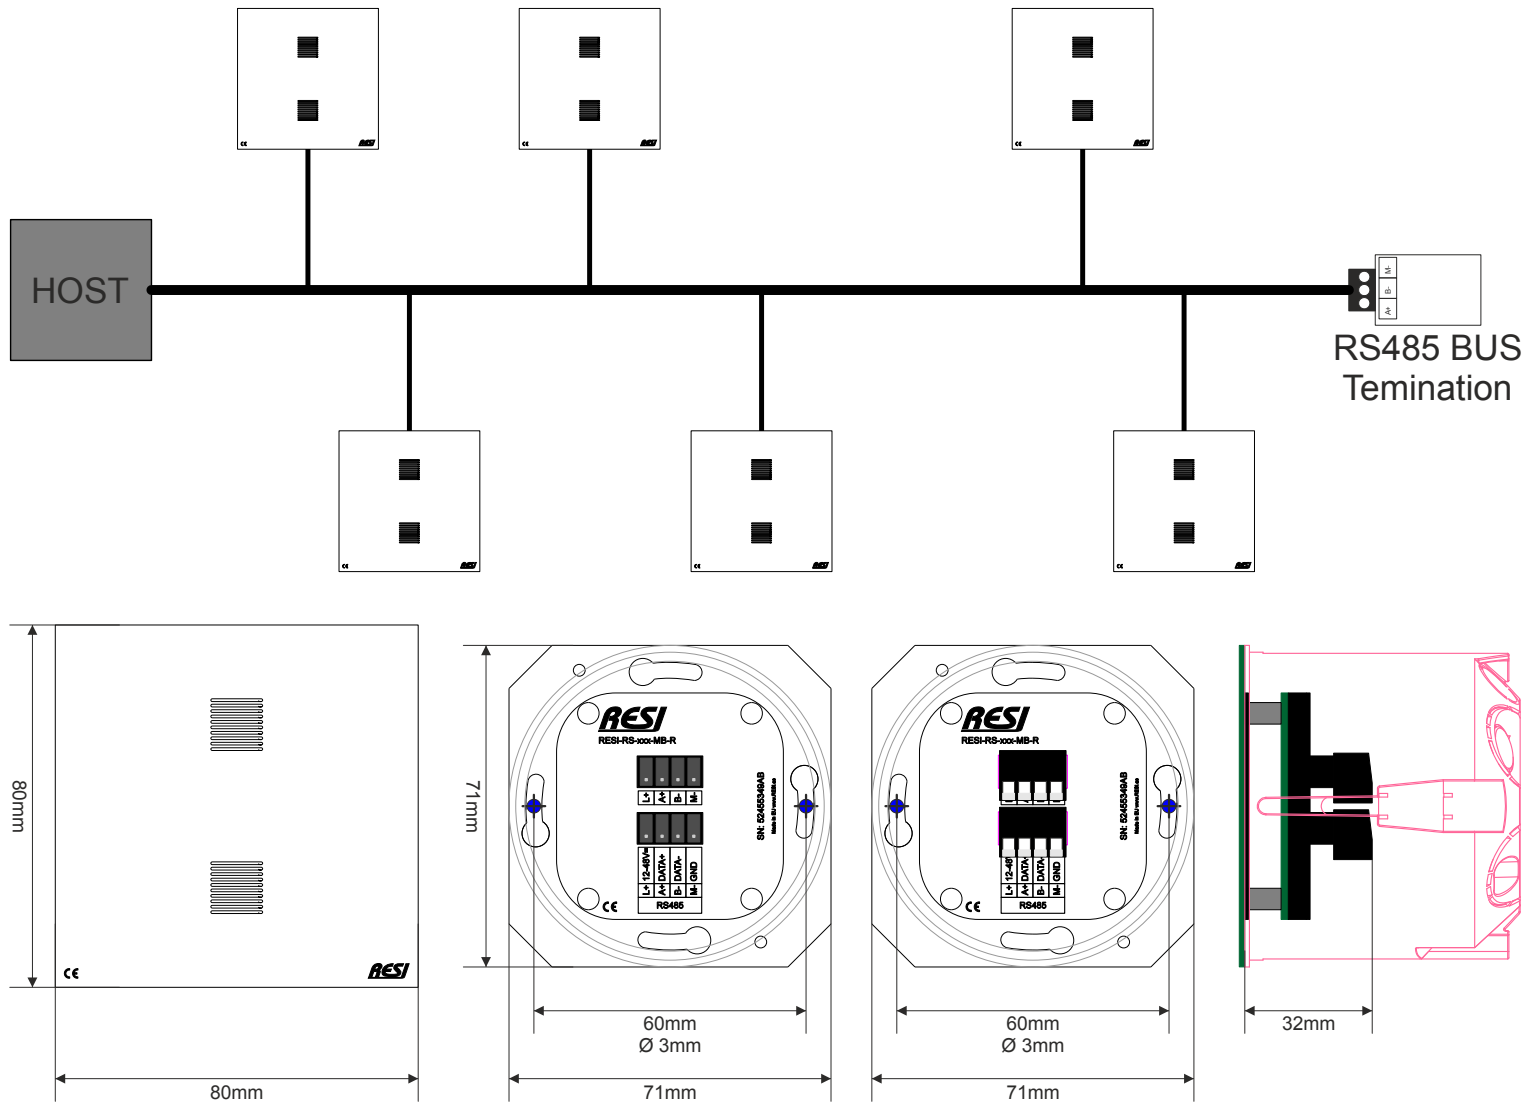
HOST

RS485 BUS
Temination

A+ B- M-

80mm

80mm

RESI

RESI
RESI-RS-xxx-MB-R
L+ A+ B- M-
L+ 12-48V= A+ DATA+ B- DATA- M- GND
RS485
SN: 5245534AB

71mm

60mm
Ø 3mm

71mm

RESI
RESI-RS-xxx-MB-R
L+ 12-48 A+ DATA+ B- DATA- M- GND
RS485
SN: 5245534AB

60mm
Ø 3mm

71mm

32mm